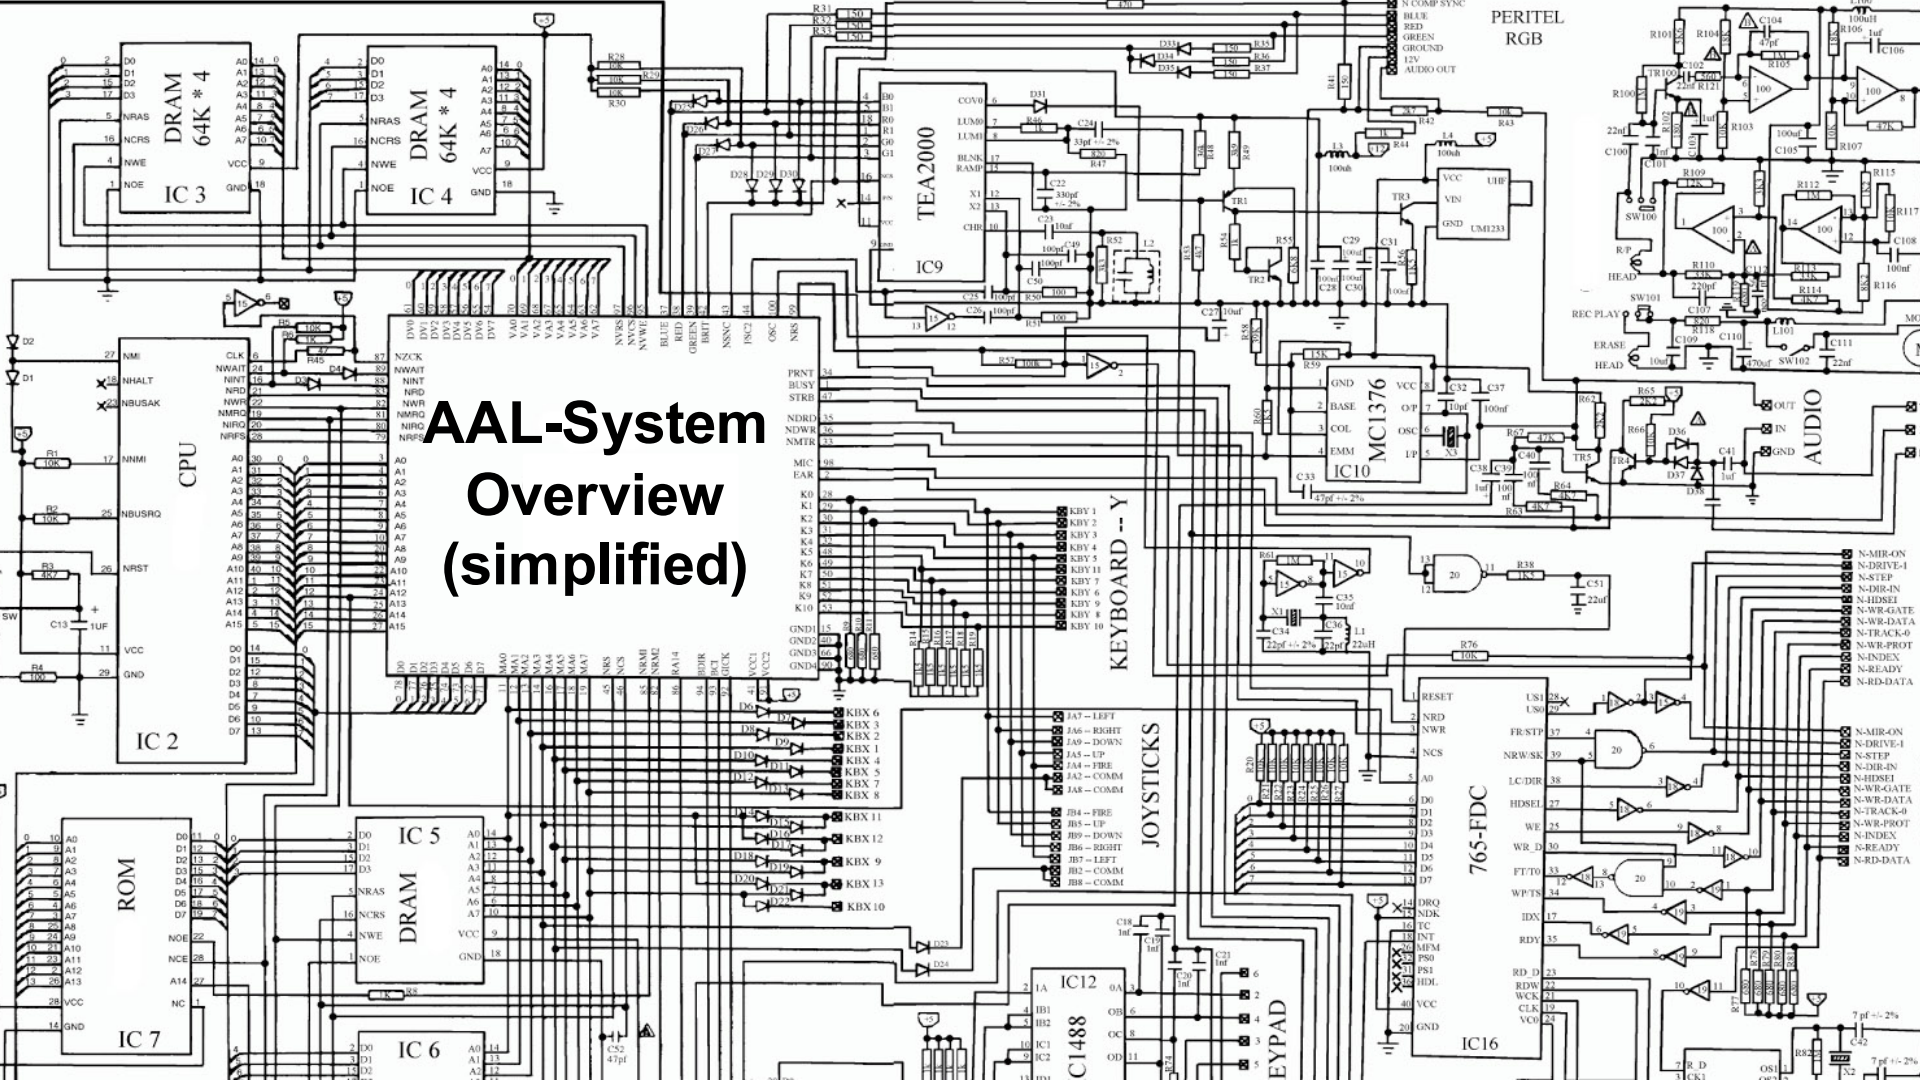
AAL-System
Overview
(simplified)

DRAM 64K * 4
IC 3
DRAM 64K * 4
IC 4
TEA2000
IC9
PERITEL RGB
N COMP SYNC
BLUE
RED
GREEN
GROUND
12V
AUDIO OUT
UM1233
MC1376
IC10
AUDIO
OUT
IN
GND
CPU
IC 2
ROM
IC 7
IC 5
DRAM
IC 6
IC12
1488
KEYBOARD -- Y
KBY 1
KBY 2
KBY 3
KBY 4
KBY 5
KBY 11
KBY 7
KBY 6
KBY 9
KBY 8
KBY 10
KBX 6
KBX 3
KBX 2
KBX 1
KBX 5
KBX 7
KBX 8
KBX 11
KBX 12
KBX 9
KBX 13
KBX 10
JOYSTICKS
JA7 -- LEFT
JA6 -- RIGHT
JA9 -- DOWN
JA5 -- UP
JA4 -- FIRE
JA2 -- COMM
JA8 -- COMM
JB4 -- FIRE
JB5 -- UP
JB9 -- DOWN
JB6 -- RIGHT
JB7 -- LEFT
JB2 -- COMM
JB8 -- COMM
EYPAD
765-FDC
IC16
N-MIR-ON
N-DRIVE-1
N-STEP
N-DIR-IN
N-HDSEI
N-WR-GATE
N-WR-DATA
N-TRACK-0
N-WR-PROT
N-INDEX
N-READY
N-RD-DATA
SW100
SW101
SW102
R/P
HEAD
REC PLAY
ERASE
HEAD
NMI
NHALT
NBUSAK
NNMI
NBUSRQ
NRST
VCC
GND
1UF
NZCK
NWAIT
NINT
NRD
NWR
NMRQ
NIRQ
NRFS
PRNT
BUSY
STRB
NDRD
NDWR
NMTR
MIC
EAR
RESET
NRD
NWR
NCS
DRQ
NDK
TC
INT
MFM
PS0
PS1
HDL
VCC
GND
FR/STP
NRW/SK
LC/DIR
HDSEL
WE
WR_D
FT/T0
WP/TS
IDX
RDY
RD_D
RDW
WCK
CLK
VCO